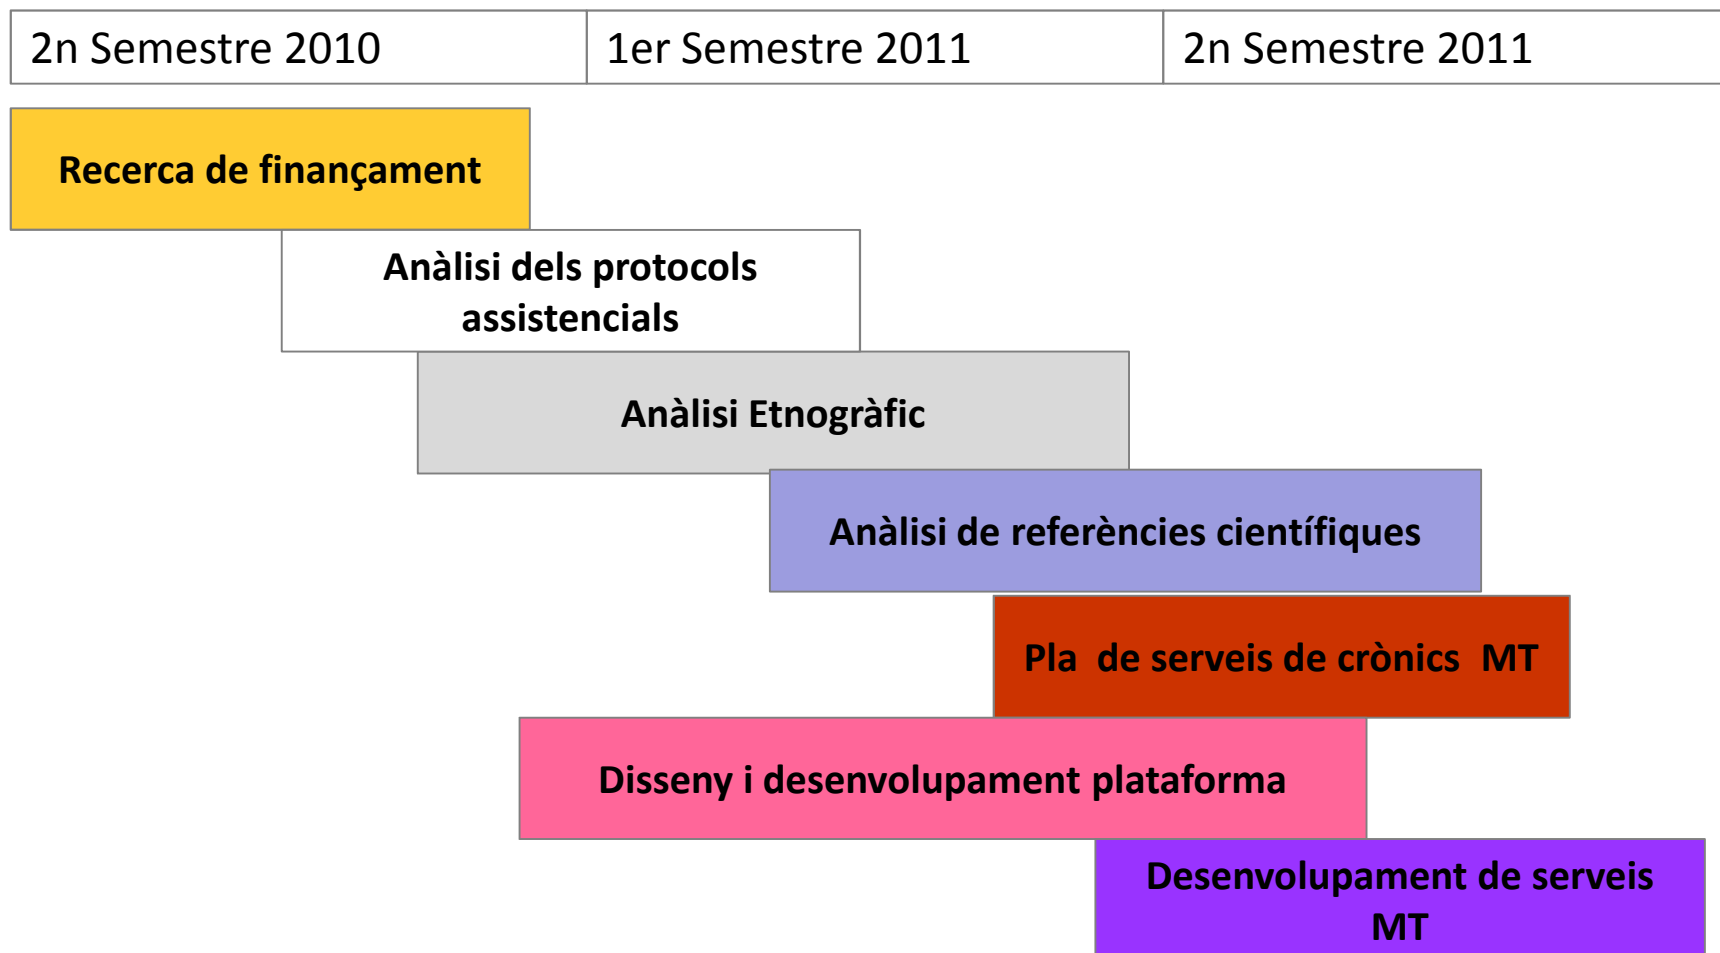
| 2n Semestre 2010 | 1er Semestre 2011 | 2n Semestre 2011 |
|---|---|---|

Recerca de finançament

Anàlisi dels protocols assistencials

Anàlisi Etnogràfic

Anàlisi de referències científiques

Pla de serveis de crònics MT

Disseny i desenvolupament plataforma

Desenvolupament de serveis MT